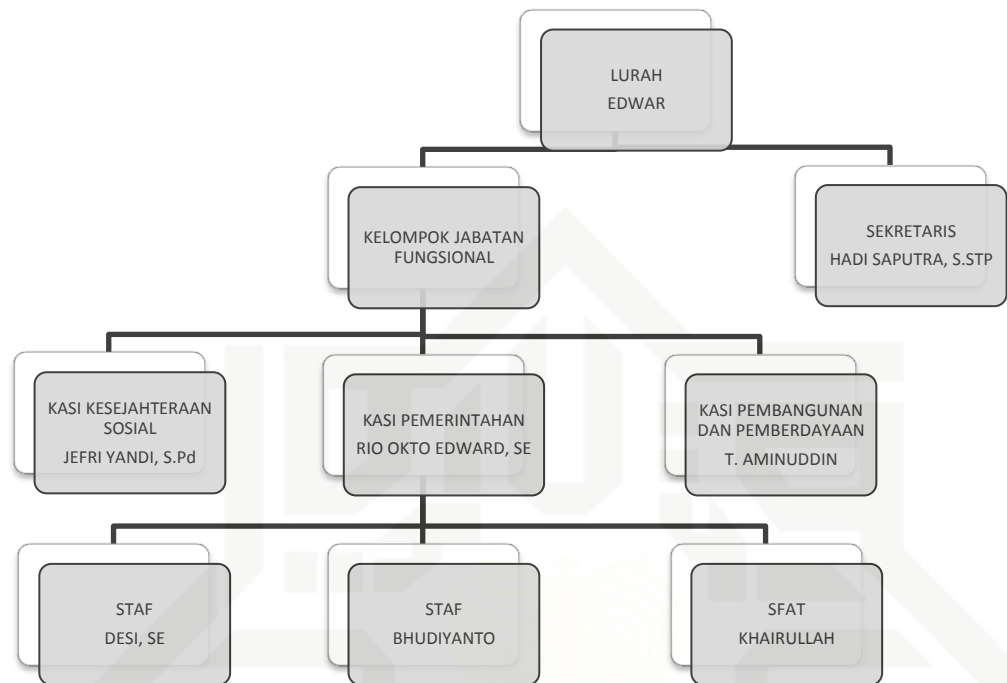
LURAH
EDWAR

KELOMPOK JABATAN FUNGSIONAL

SEKRETARIS
HADI SAPUTRA, S.STP

KASI KESEJAHTERAAN SOSIAL
JEFRI YANDI, S.Pd

KASI PEMERINTAHAN
RIO OKTO EDWARD, SE

KASI PEMBANGUNAN DAN PEMBERDAYAAN
T. AMINUDDIN

STAF
DESI, SE

STAF
BHUDIYANTO

SFAT
KHAIRULLAH